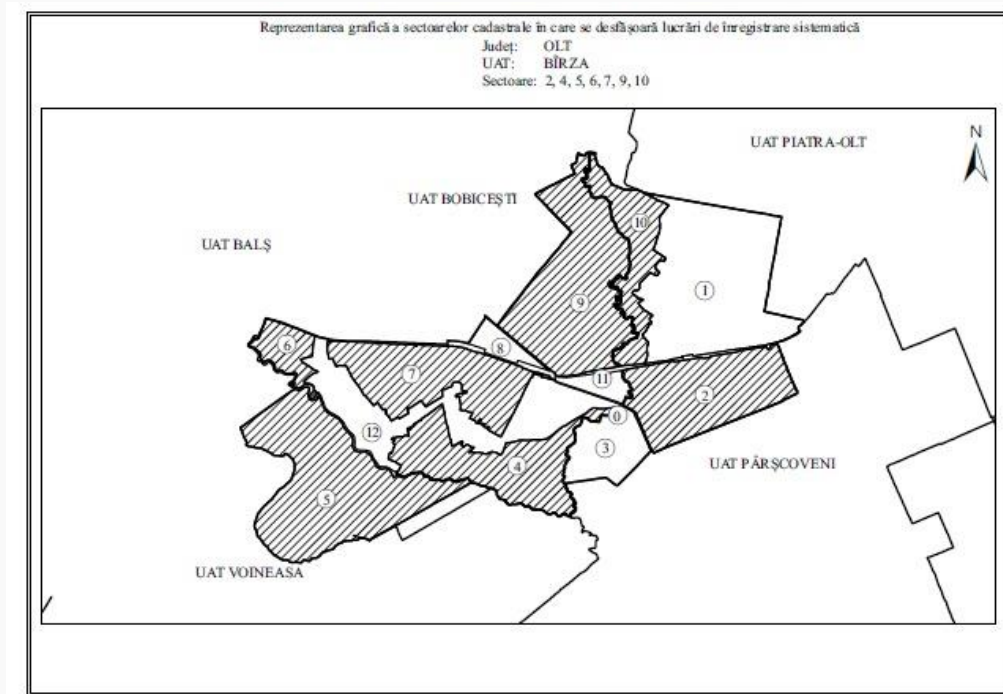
Reprezentarea grafică a sectoarelor cadastrale în care se desfăşoară lucrări de înregistrare sistematică
Judeţ: OLT
UAT: BÎRZA
Sectoare: 2, 4, 5, 6, 7, 9, 10

UAT PIATRA-OLT

N

UAT BOBICEŞTI

10

UAT BALŞ

1

9

6

8

7

11

2

0

12

3

4

UAT PÂRŞCOVENI

5

UAT VOINEASA